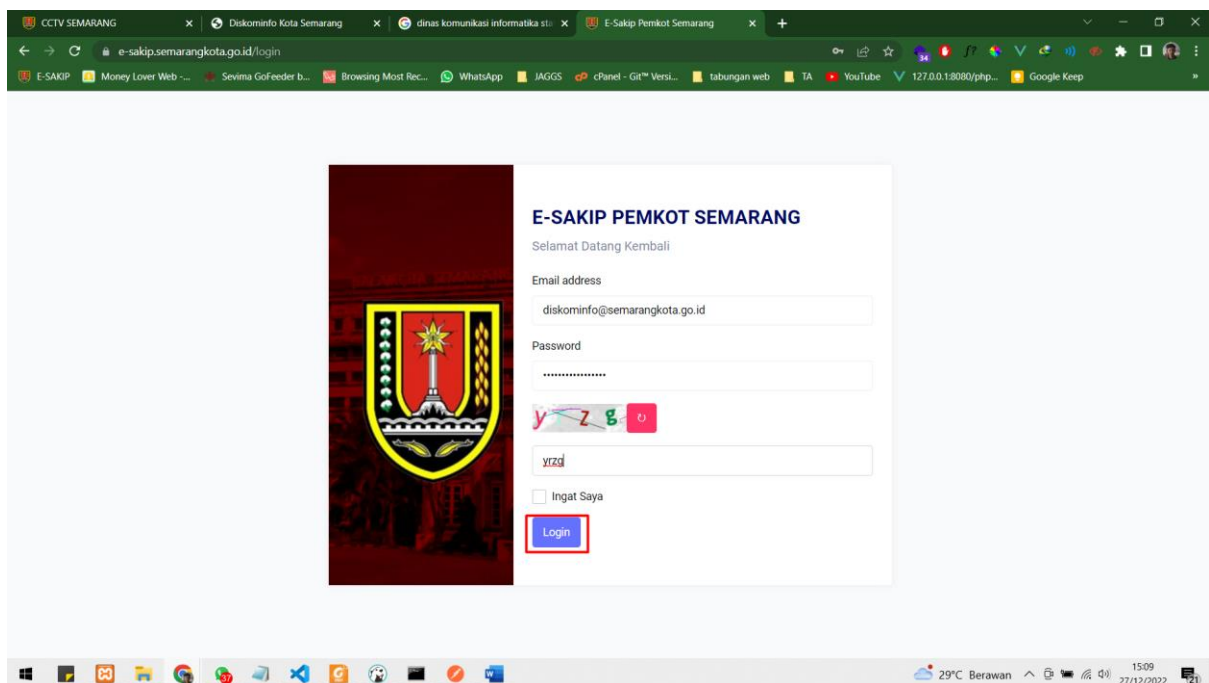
CCTV SEMARANG × Diskominfo Kota Semarang × dinas komunikasi informatika sta × E-Sakip Pemkot Semarang × +

e-sakip.semarangkota.go.id/login

E-SAKIP Money Lover Web -... Sevima GoFeeder b... Browsing Most Rec... WhatsApp JAGGS cPanel - Git™ Versi... tabungan web TA YouTube 127.0.0.1:8080/php... Google Keep

E-SAKIP PEMKOT SEMARANG

Selamat Datang Kembali

Email address

diskominfo@semarangkota.go.id

Password

•••••••••••••••••

y z g

yrzg

Ingat Saya

Login

29°C Berawan 15:09 27/12/2022